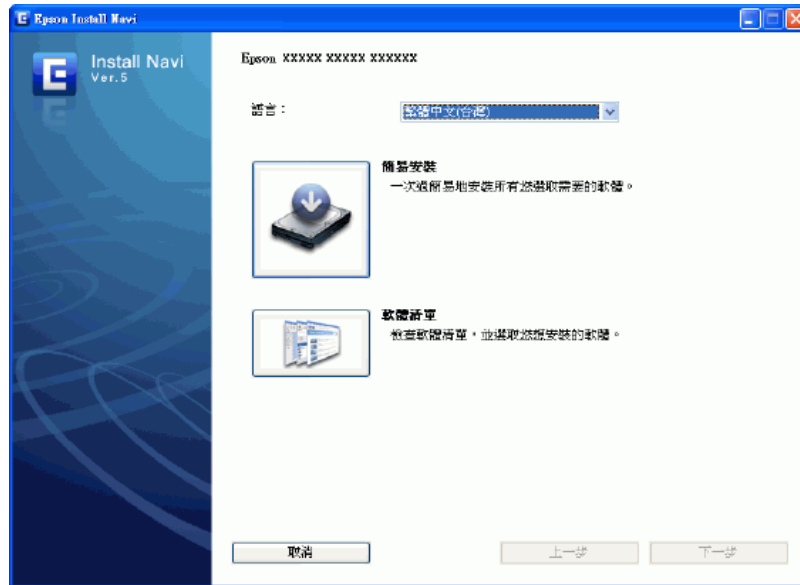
Epson Install Navi

Install Navi
Ver.5

Epson XXXXX XXXXX XXXXXX

語言：

繁體中文(台灣)

簡易安裝
一次過簡易地安裝所有您選取需要的軟體。

軟體清單
檢查軟體清單，並選取您想安裝的軟體。

取消

上一步

下一步